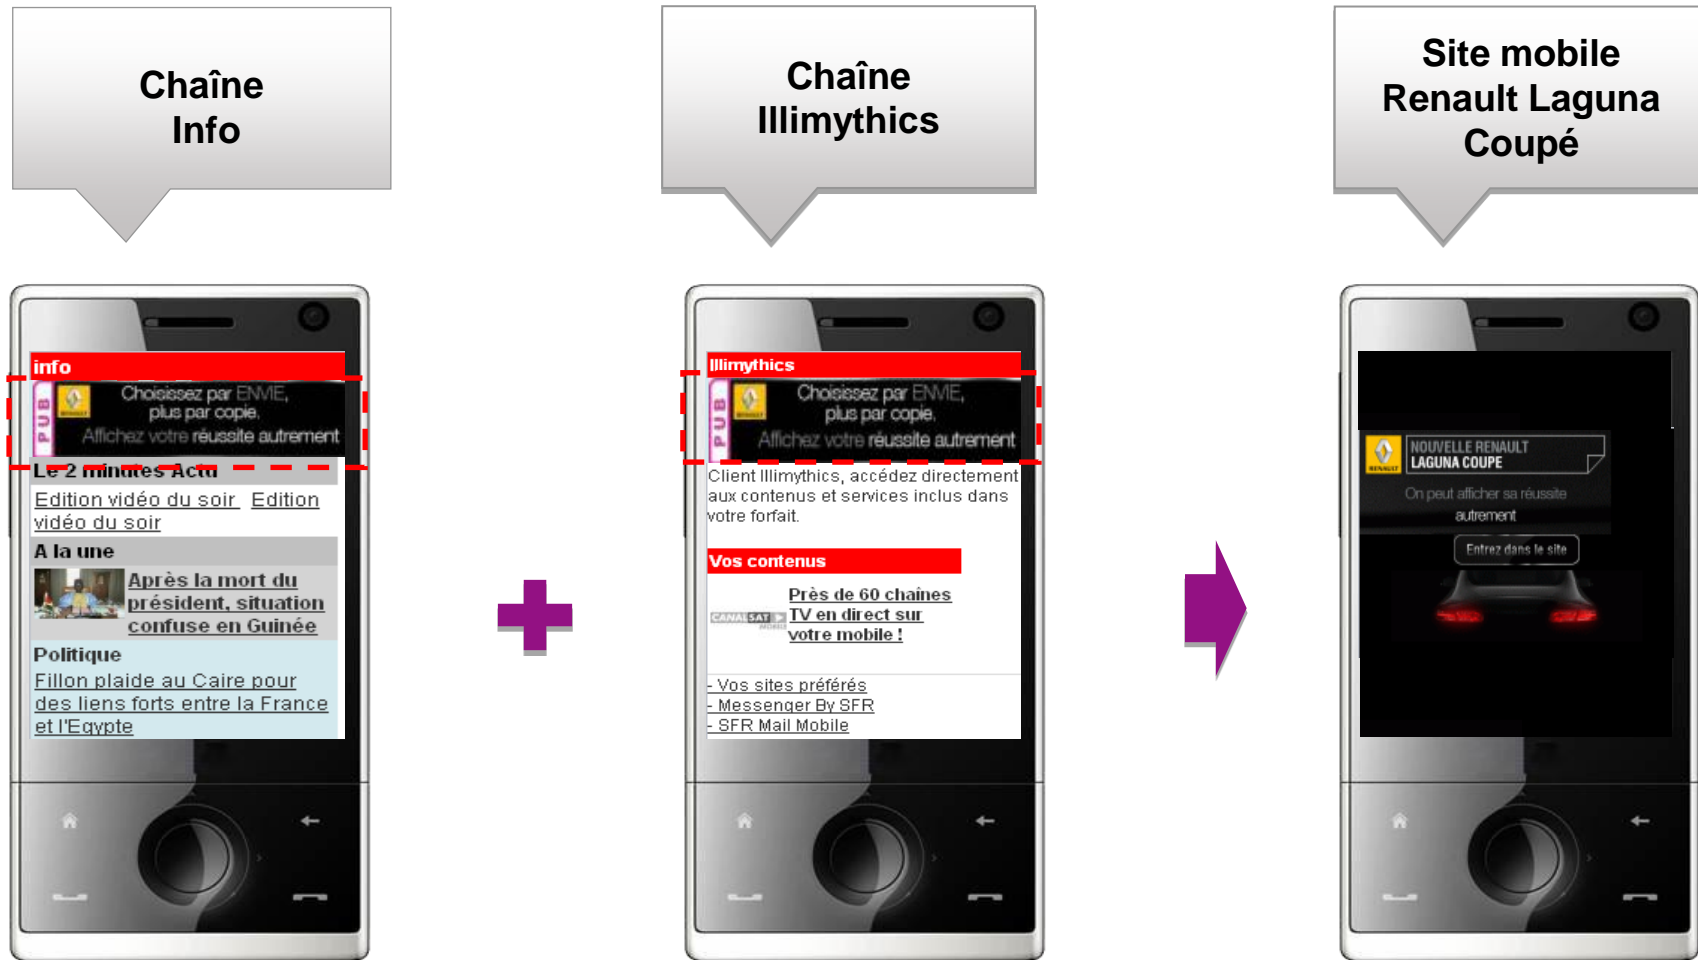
Chaîne Info

Chaîne Illimythics

Site mobile Renault Laguna Coupé

info

PUB

RENAULT

Choisissez par ENVIE, plus par copie.

Affichez votre réussite autrement

Le 2 minutes Actu

Edition vidéo du soir Edition vidéo du soir

A la une

Après la mort du président, situation confuse en Guinée

Politique

Fillon plaide au Caire pour des liens forts entre la France et l'Egypte

Illimythics

PUB

RENAULT

Choisissez par ENVIE, plus par copie.

Affichez votre réussite autrement

Client Illimythics, accédez directement aux contenus et services inclus dans votre forfait.

Vos contenus

CANALSAT

Près de 60 chaînes TV en direct sur votre mobile !

- Vos sites préférés
- Messenger By SFR
- SFR Mail Mobile

RENAULT

NOUVELLE RENAULT LAGUNA COUPE

On peut afficher sa réussite autrement

Entrez dans le site